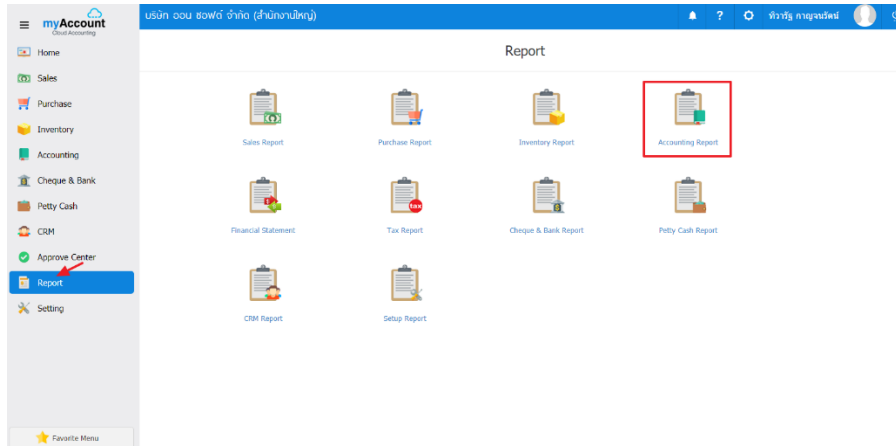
myAccount
Cloud Accounting

บริษัท ออน ซอฟต์ จำกัด (สำนักงานใหญ่)

? ทิวารัฐ กาญจนรัตน์

Home
Sales
Purchase
Inventory
Accounting
Cheque & Bank
Petty Cash
CRM
Approve Center
Report
Setting

Favorite Menu

Report

Sales Report
Purchase Report
Inventory Report
Accounting Report
Financial Statement
Tax Report
Cheque & Bank Report
Petty Cash Report
CRM Report
Setup Report